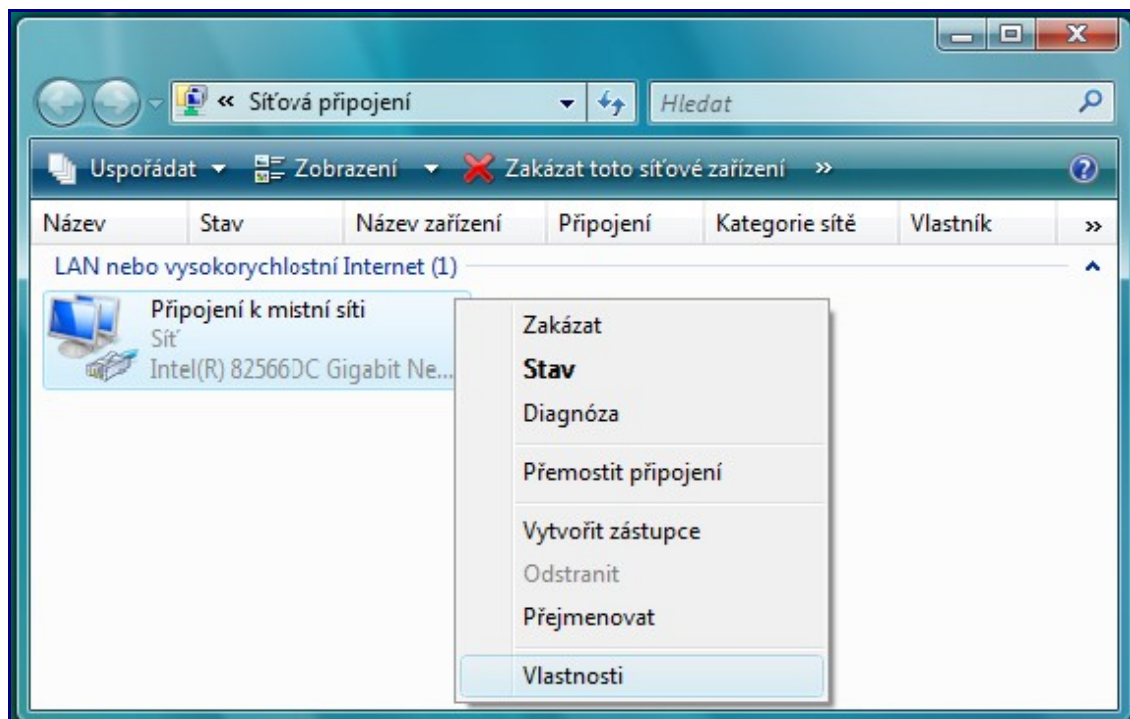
« Síťová připojení

Hledat

Uspořádat ▾ Zobrazení ▾ Zakázat toto síťové zařízení »

| Název | Stav | Název zařízení | Připojení | Kategorie sítě | Vlastník | » |
|---|---|---|---|---|---|---|

LAN nebo vysokorychlostní Internet (1)

Připojení k místní síti
Síť
Intel(R) 82566DC Gigabit Ne...

Zakázat
Stav
Diagnóza
Přemostit připojení
Vytvořit zástupce
Odstranit
Přejmenovat
Vlastnosti